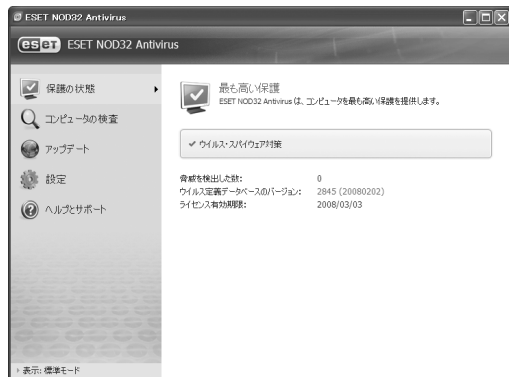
ESET NOD32 Antivirus

eset ESET NOD32 Antivirus

保護の状態

コンピュータの検査

アップデート

設定

ヘルプとサポート

最も高い保護
ESET NOD32 Antivirus は、コンピュータを最も高い保護を提供します。

✔ ウイルス・スパイウェア対策

| | |
|---|---|
| 脅威を検出した数: | 0 |
| ウイルス定義データベースのバージョン: | 2845 (20080202) |
| ライセンス有効期限: | 2008/03/03 |

表示: 標準モード